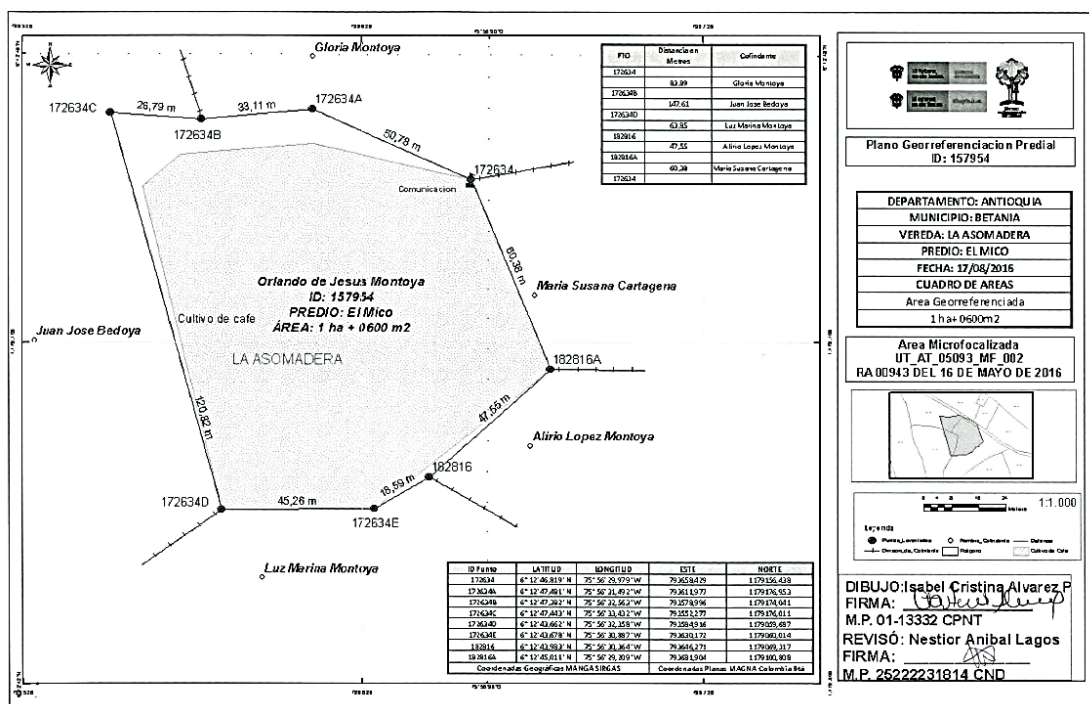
Gloria Montoya

172634C
26,79 m
172634B
33,11 m
172634A
50,78 m
172634
Comunicacion
80,38 m
Maria Susana Cartagena
Orlando de Jesus Montoya
ID: 157954
PREDIO: El Mico
ÁREA: 1 ha + 0600 m2
Cultivo de cafe
Juan Jose Bedoya
LA ASOMADERA
182816A
120,82 m
47,55 m
Alirio Lopez Montoya
182816
172634D
45,26 m
18,59 m
172634E
Luz Marina Montoya

| PTO | Distancia en Metros | Colindante |
|---|---|---|
| 172634 | | |
| | 83,89 | Gloria Montoya |
| 172634B | | |
| | 147,61 | Juan Jose Bedoya |
| 172634D | | |
| | 63,85 | Luz Marina Montoya |
| 182816 | | |
| | 47,55 | Alirio Lopez Montoya |
| 182816A | | |
| | 80,38 | Maria Susana Cartagena |
| 172634 | | |

| ID Punto | LATITUD | LONGITUD | ESTE | NORTE |
|---|---|---|---|---|
| 172634 | 6° 12' 46,819" N | 75° 56' 29,979" W | 793658,429 | 1179156,438 |
| 172634A | 6° 12' 47,491" N | 75° 56' 31,492" W | 793611,977 | 1179176,953 |
| 172634B | 6° 12' 47,393" N | 75° 56' 32,563" W | 793578,996 | 1179174,041 |
| 172634C | 6° 12' 47,443" N | 75° 56' 33,432" W | 793552,277 | 1179176,611 |
| 172634D | 6° 12' 43,662" N | 75° 56' 32,358" W | 793584,916 | 1179059,687 |
| 172634E | 6° 12' 43,678" N | 75° 56' 30,887" W | 793630,172 | 1179060,014 |
| 182816 | 6° 12' 43,983" N | 75° 56' 30,364" W | 793646,271 | 1179069,317 |
| 182816A | 6° 12' 45,011" N | 75° 56' 29,209" W | 793681,904 | 1179100,809 |
| Coordenadas Geográficas MAGNA SIRGAS | | | Coordenadas Planas MAGNA Colombia Bta | |

Plano Georreferenciacion Predial
ID: 157954

DEPARTAMENTO: ANTIOQUIA
MUNICIPIO: BETANIA
VEREDA: LA ASOMADERA
PREDIO: EL MICO
FECHA: 17/08/2016
CUADRO DE AREAS
Area Georreferenciada
1 ha+ 0600m2

Area Microfocalizada
UT_AT_05093_MF_002
RA 00943 DEL 16 DE MAYO DE 2016

1:1.000
Leyenda

DIBUJO: Isabel Cristina Alvarez P
FIRMA:
M.P. 01-13332 CPNT
REVISÓ: Nestior Anibal Lagos
FIRMA:
M.P. 25222231814 CND